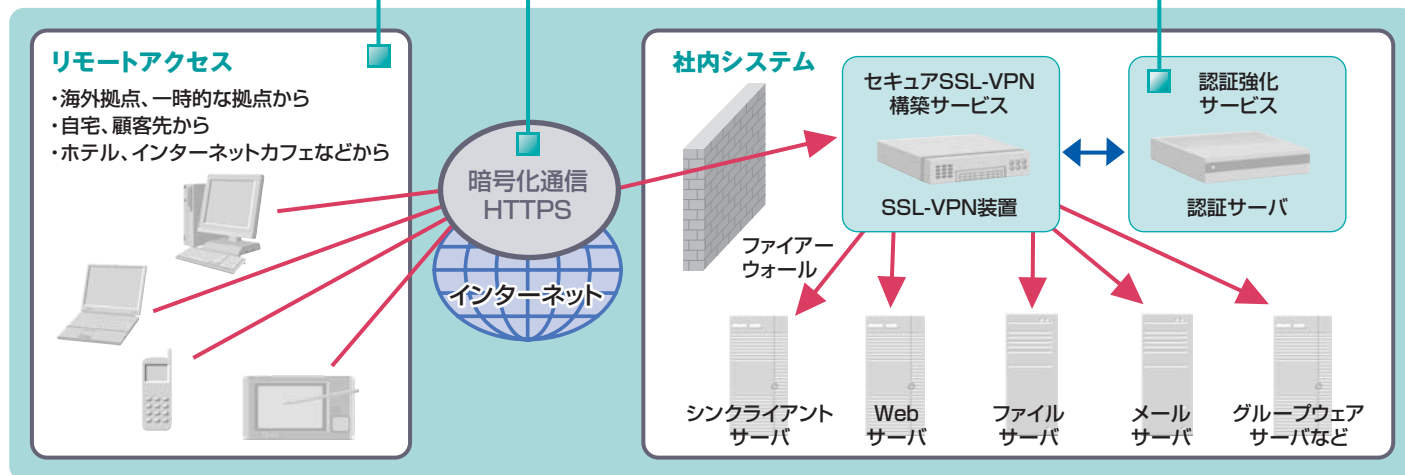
リモートアクセス

・海外拠点、一時的な拠点から
・自宅、顧客先から
・ホテル、インターネットカフェなどから

暗号化通信
HTTPS

インターネット

社内システム

セキュアSSL-VPN
構築サービス

SSL-VPN装置

認証強化
サービス

認証サーバ

ファイアー
ウォール

シンクライアント
サーバ

Web
サーバ

ファイル
サーバ

メール
サーバ

グループウェア
サーバなど